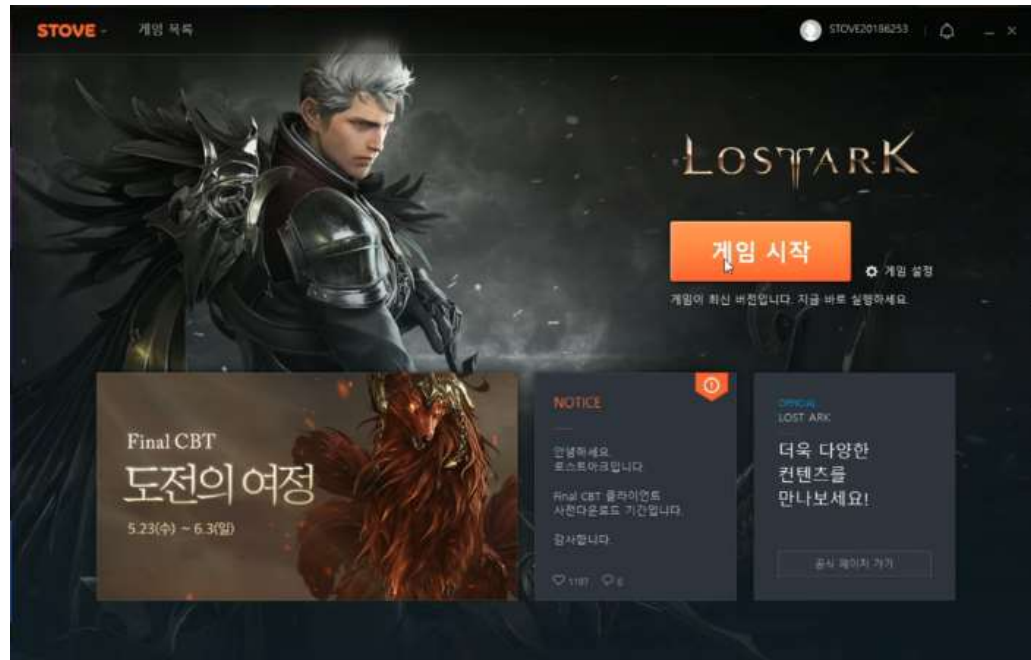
STOVE 게임 목록

STOVE20186253

LOSTARK

게임 시작

게임 설정

게임이 최신 버전입니다. 지금 바로 실행하세요.

Final CBT
도전의 여정
5.23(수) ~ 6.3(일)

NOTICE

안녕하세요.
로스트아크입니다.

Final CBT 클라이언트
사전다운로드 기간입니다.

감사합니다.

1187 6

OFFICIAL
LOST ARK

더욱 다양한
컨텐츠를
만나보세요!

공식 페이지 가기